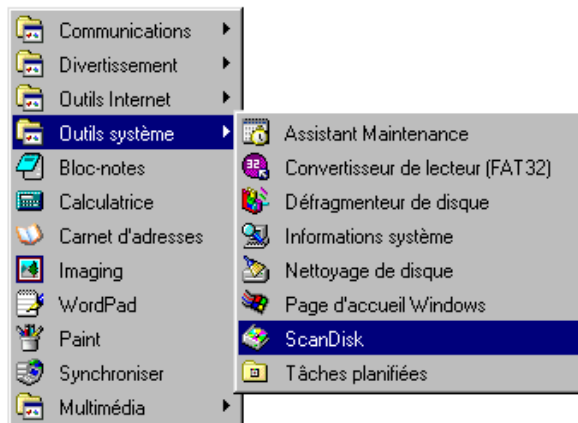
Communications
Divertissement
Outils Internet
Outils système
Bloc-notes
Calculatrice
Carnet d'adresses
Imaging
WordPad
Paint
Synchroniser
Multimédia

Assistant Maintenance
Convertisseur de lecteur (FAT32)
Défragmenteur de disque
Informations système
Nettoyage de disque
Page d'accueil Windows
ScanDisk
Tâches planifiées